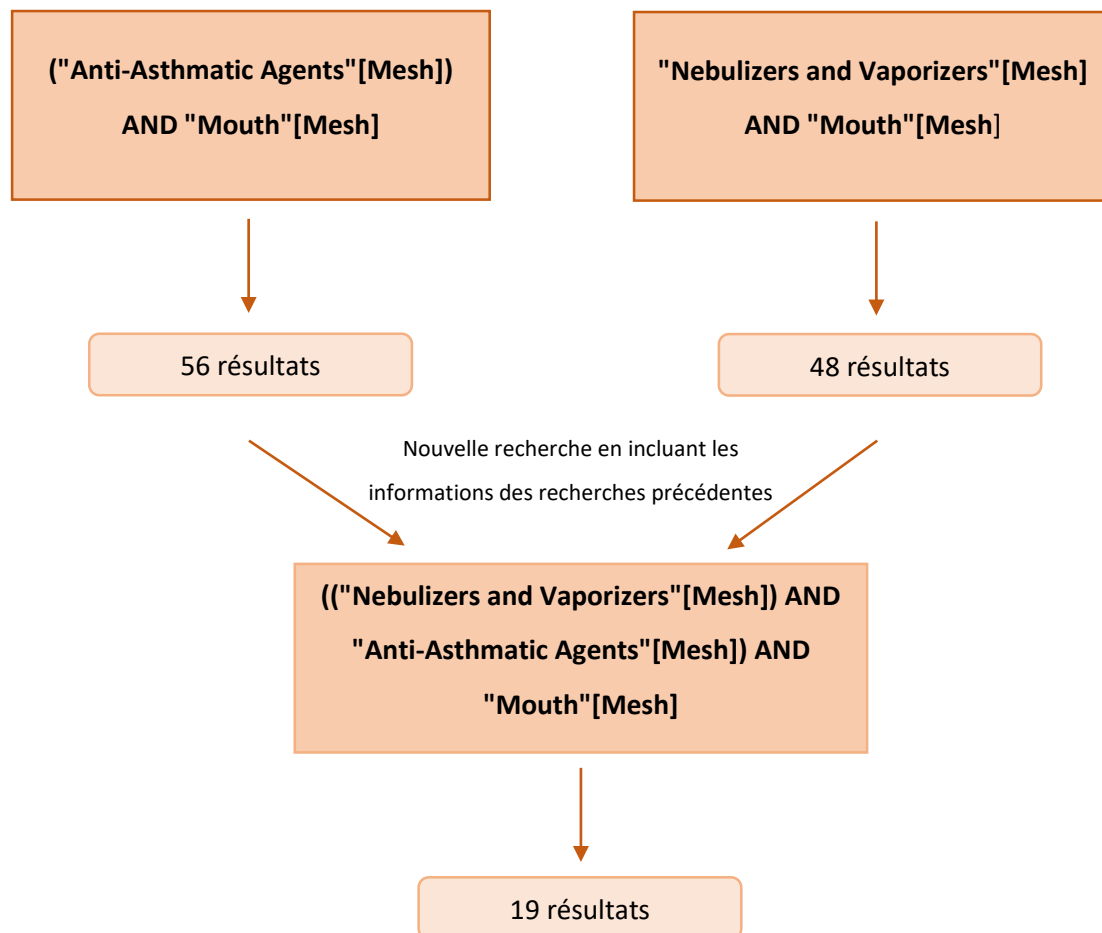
("Anti-Asthmatic Agents"[Mesh]) AND "Mouth"[Mesh]

"Nebulizers and Vaporizers"[Mesh] AND "Mouth"[Mesh]

56 résultats

48 résultats

Nouvelle recherche en incluant les informations des recherches précédentes

(("Nebulizers and Vaporizers"[Mesh]) AND "Anti-Asthmatic Agents"[Mesh]) AND "Mouth"[Mesh]

19 résultats